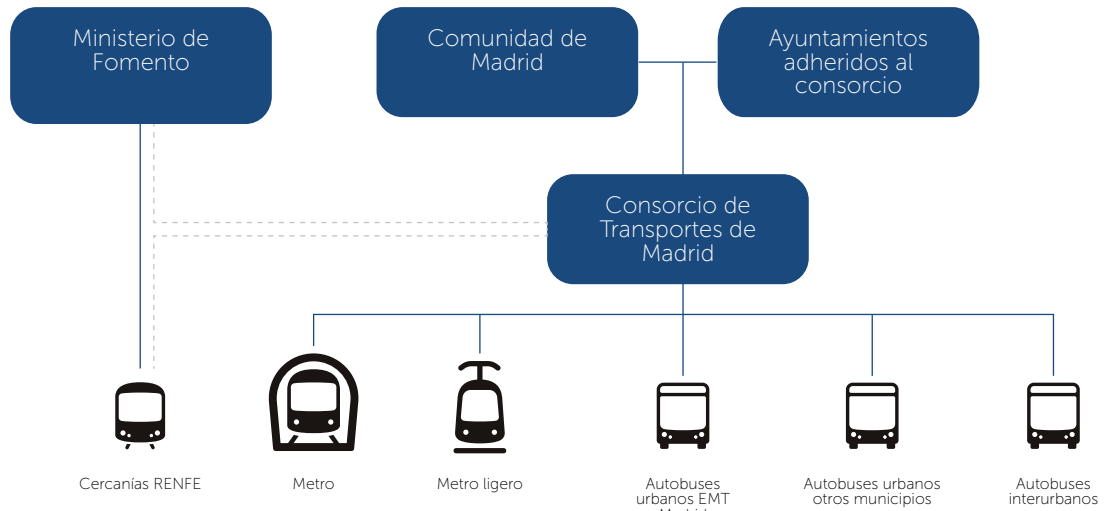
Ministerio de Fomento

Comunidad de Madrid

Ayuntamientos adheridos al consorcio

Consorcio de Transportes de Madrid

Cercanías RENFE

Metro

Metro ligero

Autobuses urbanos EMT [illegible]

Autobuses urbanos otros municipios

Autobuses interurbanos